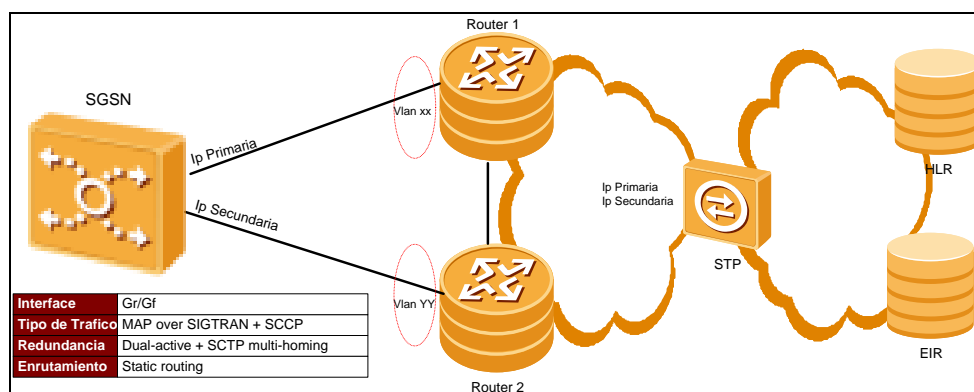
Router 1

SGSN

Vlan xx

Ip Primaria

Ip Secundaria

Vlan YY

Ip Primaria
Ip Secundaria

STP

HLR

EIR

Router 2

| Interface | Gr/Gf |
|---|---|
| Tipo de Trafico | MAP over SIGTRAN + SCCP |
| Redundancia | Dual-active + SCTP multi-homing |
| Enrutamiento | Static routing |